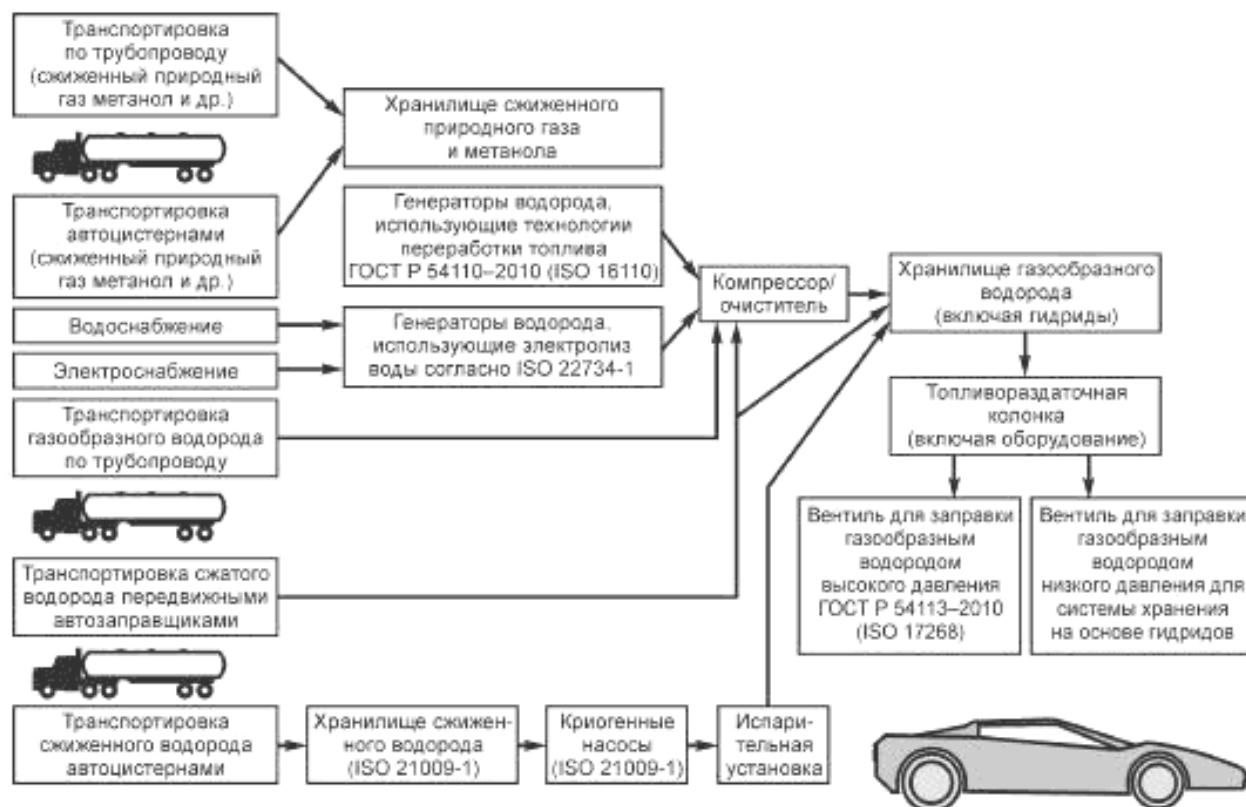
Транспортировка по трубопроводу (сжиженный природный газ метанол и др.)

Хранилище сжиженного природного газа и метанола

Транспортировка автоцистернами (сжиженный природный газ метанол и др.)

Генераторы водорода, использующие технологии переработки топлива ГОСТ Р 54110–2010 (ISO 16110)

Компрессор/ очиститель

Хранилище газообразного водорода (включая гидриды)

Водоснабжение

Электроснабжение

Генераторы водорода, использующие электролиз воды согласно ISO 22734-1

Транспортировка газообразного водорода по трубопроводу

Топливораздаточная колонка (включая оборудование)

Вентиль для заправки газообразным водородом высокого давления ГОСТ Р 54113–2010 (ISO 17268)

Вентиль для заправки газообразным водородом низкого давления для системы хранения на основе гидридов

Транспортировка сжатого водорода передвижными автозаправщиками

Транспортировка сжиженного водорода автоцистернами

Хранилище сжиженного водорода (ISO 21009-1)

Криогенные насосы (ISO 21009-1)

Испарительная установка